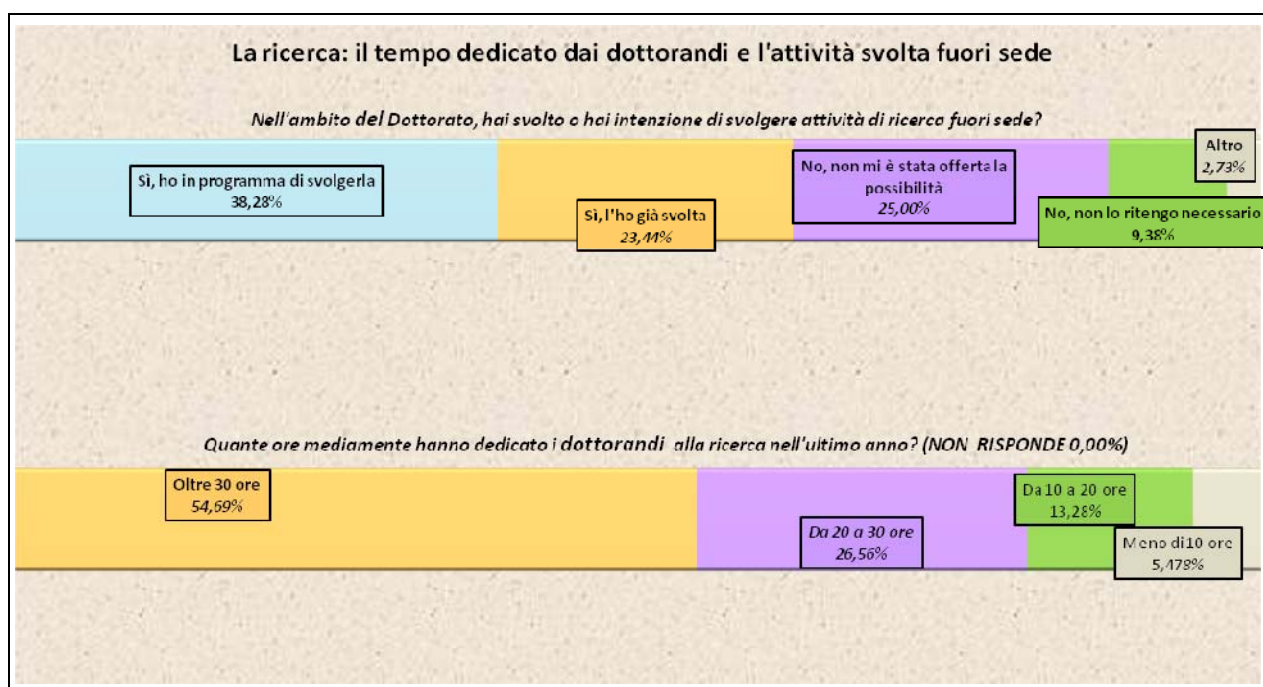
La ricerca: il tempo dedicato dai dottorandi e l'attività svolta fuori sede

Nell'ambito del Dottorato, hai svolto o hai intenzione di svolgere attività di ricerca fuori sede?

Sì, ho in programma di svolgerla
38,28%

Sì, l'ho già svolta
23,44%

No, non mi è stata offerta la possibilità
25,00%

Altro
2,73%

No, non lo ritengo necessario
9,38%

Quante ore mediamente hanno dedicato i dottorandi alla ricerca nell'ultimo anno? (NON RISPONDE 0,00%)

Oltre 30 ore
54,69%

Da 20 a 30 ore
26,56%

Da 10 a 20 ore
13,28%

Meno di10 ore
5,478%